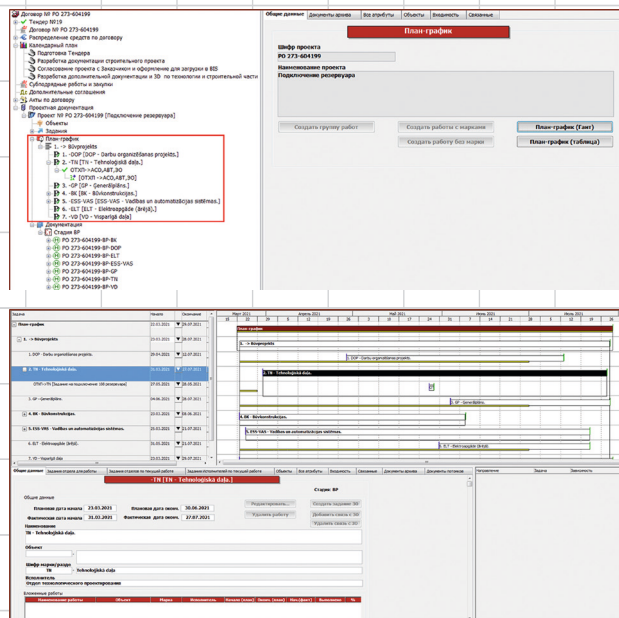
Договор № PO 273-604199
Тендер №19
Договор № PO 273-604199
Распределение средств по договору
Календарный план
Подготовка Тендера
Разработка документации строительного проекта
Согласование проекта с Заказчиком и оформление для загрузки в BIS
Разработка дополнительной документации и 3D по технологии и строительной части
Субподрядные работы и закупки
Дополнительные соглашения
Акты по договору
Проектная документация
Проект PO 273-604199 [Подключение резервуара]
Объекты
Задания
План-график
1. -> Būvprojekts
1. -DOP [DOP - Darbu organizēšanas projekts.]
2. -TN [TN - Tehnoloģiskā daļa.]
ОТХП->АСО,АВТ,ЭО
[ОТХП->АСО,АВТ,ЭО]
3. -GP [GP - Ģenerālplāns.]
4. -BK [BK - Būvkonstrukcijas.]
5. -ESS-VAS [ESS-VAS - Vadības un automatizācijas sistēmas.]
6. -ELT [ELT - Elektroapgāde (ārējā).]
7. -VD [VD - Vispārīgā daļa]
Документация
Стадия BP
PO 273-604199-BP-BK
PO 273-604199-BP-DOP
PO 273-604199-BP-ELT
PO 273-604199-BP-ESS-VAS
PO 273-604199-BP-GP
PO 273-604199-BP-TN
PO 273-604199-BP-VD

Общие данные | Документы архива | Все атрибуты | Объекты | Вхождность | Связанные
План-график
Шифр проекта
PO 273-604199
Наименование проекта
Подключение резервуара
Создать группу работ | Создать работы с марками | План-график (Гант)
Создать работы без марки | План-график (таблица)

| Задачи | Начало | Окончание |
|---|---|---|
| План-график | 23.03.2021 | 29.07.2021 |
| 1. -> Būvprojekts | 23.03.2021 | 28.07.2021 |
| 1. DOP - Darbu organizēšanas projekts. | 20.04.2021 | 27.07.2021 |
| 2. TN - Tehnoloģiskā daļa. | 31.03.2021 | 27.07.2021 |
| ОТХП->АСО,АВТ,ЭО [Задание на подключение 168 резервуара] | 31.03.2021 | 05.04.2021 |
| 3. GP - Ģenerālplāns. | 04.06.2021 | 24.07.2021 |
| 4. BK - Būvkonstrukcijas. | 23.03.2021 | 28.07.2021 |
| 5. ESS-VAS - Vadības un automatizācijas sistēmas. | 23.03.2021 | 21.07.2021 |
| 6. ELT - Elektroapgāde (ārējā). | 23.03.2021 | 23.07.2021 |
| 7. VD - Vispārīgā daļa | 23.03.2021 | 29.07.2021 |

Март 2021 | Апрель 2021 | Май 2021 | Июнь 2021 | Июль 2021
План-график
1. -> Būvprojekts
1. DOP - Darbu organizēšanas projekts.
2. TN - Tehnoloģiskā daļa.
3. GP - Ģenerālplāns.
4. BK - Būvkonstrukcijas.
5. ESS-VAS - Vadības un automatizācijas sistēmas.
6. ELT - Elektroapgāde (ārējā).
7. VD - Vispārīgā daļa

Общие данные | Задание отдела для работы | Задание отделам по текущей работе | Задание отделам по текущей работе | Объекты | Все атрибуты | Вхождность | Связанные | Документы проекта | Документы потоков
-TN [TN - Tehnoloģiskā daļa.]
Стадия: BP
Общие данные
Плановая дата начала 23.03.2021 | Плановая дата конца 30.06.2021
Фактическая дата начала 31.03.2021 | Фактическая дата конца 27.07.2021
Наименование
TN - Tehnoloģiskā daļa
Объект
Шифр марки/раздела
TN | Tehnoloģiskā daļa
Исполнитель
Отдел технологического проектирования
Вложенные работы
Редактировать | Удалить работу | Создать задание ЗВ | Добавить связь с ЗВ | Удалить связь с ЗВ
Наименование работ | Объект | Марка | Исполнитель | Начало | Оконч. | Начало | Оконч. | Нач.(факт) | Выполнено | Ос.
Наименование | Задача | Заметки